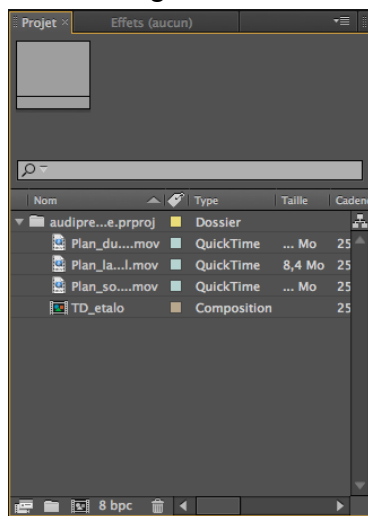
Projet ×
Effets (aucun)

| Nom | Type | Taille | Caden |
|---|---|---|---|
| audipre...e.prproj | Dossier | | |
| Plan_du....mov | QuickTime | ... Mo | 25 |
| Plan_la...l.mov | QuickTime | 8,4 Mo | 25 |
| Plan_so....mov | QuickTime | ... Mo | 25 |
| TD_etalo | Composition | | 25 |

8 bpc